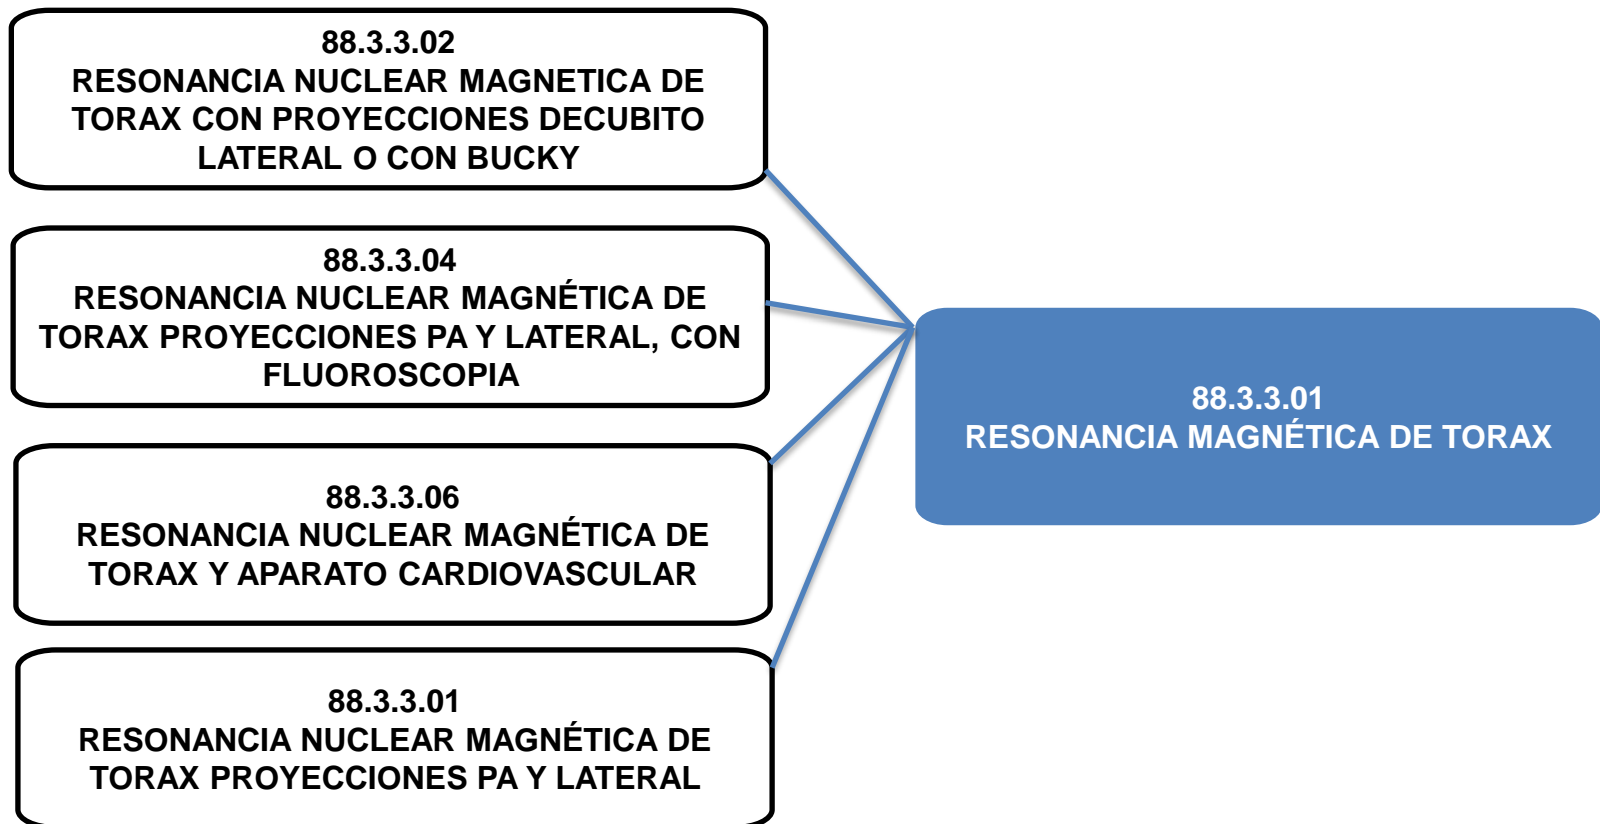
88.3.3.02
RESONANCIA NUCLEAR MAGNETICA DE TORAX CON PROYECCIONES DECUBITO LATERAL O CON BUCKY

88.3.3.04
RESONANCIA NUCLEAR MAGNÉTICA DE TORAX PROYECCIONES PA Y LATERAL, CON FLUOROSCOPIA

88.3.3.06
RESONANCIA NUCLEAR MAGNÉTICA DE TORAX Y APARATO CARDIOVASCULAR

88.3.3.01
RESONANCIA NUCLEAR MAGNÉTICA DE TORAX PROYECCIONES PA Y LATERAL

88.3.3.01
RESONANCIA MAGNÉTICA DE TORAX